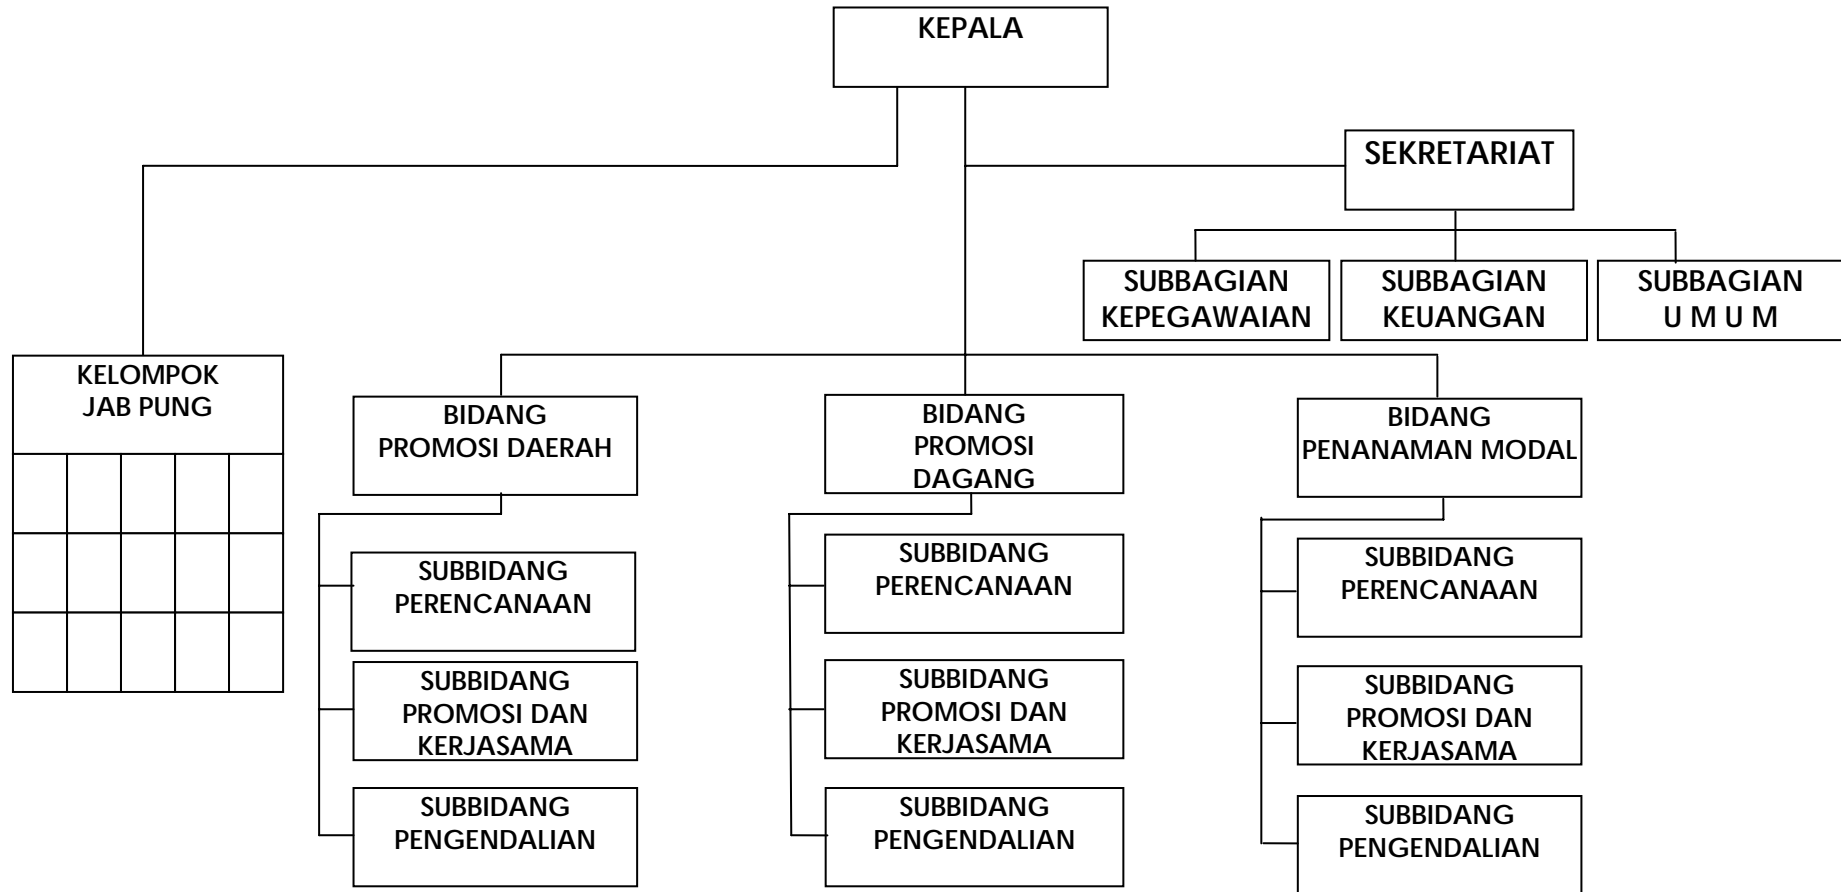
KEPALA

SEKRETARIAT

SUBBAGIAN KEPEGAWAIAN

SUBBAGIAN KEUANGAN

SUBBAGIAN U M U M

KELOMPOK JAB PUNG

BIDANG PROMOSI DAERAH

SUBBIDANG PERENCANAAN

SUBBIDANG PROMOSI DAN KERJASAMA

SUBBIDANG PENGENDALIAN

BIDANG PROMOSI DAGANG

SUBBIDANG PERENCANAAN

SUBBIDANG PROMOSI DAN KERJASAMA

SUBBIDANG PENGENDALIAN

BIDANG PENANAMAN MODAL

SUBBIDANG PERENCANAAN

SUBBIDANG PROMOSI DAN KERJASAMA

SUBBIDANG PENGENDALIAN